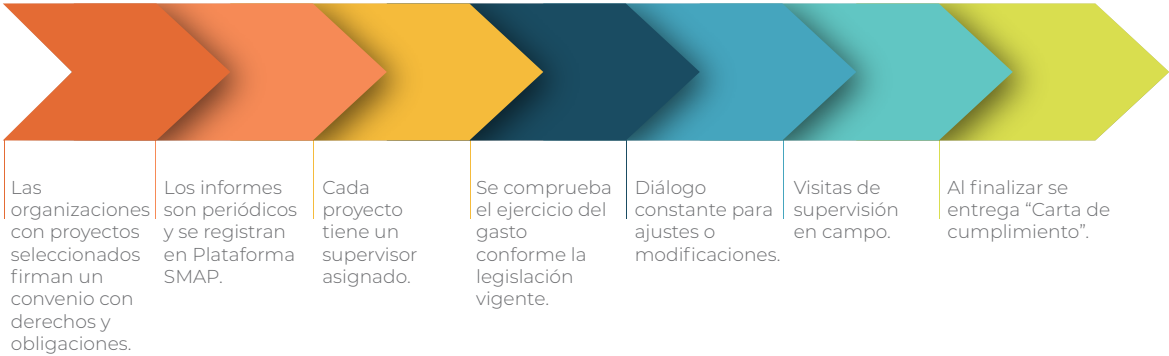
Las organizaciones con proyectos seleccionados firman un convenio con derechos y obligaciones.

Los informes son periódicos y se registran en Plataforma SMAP.

Cada proyecto tiene un supervisor asignado.

Se comprueba el ejercicio del gasto conforme la legislación vigente.

Diálogo constante para ajustes o modificaciones.

Visitas de supervisión en campo.

Al finalizar se entrega “Carta de cumplimiento”.